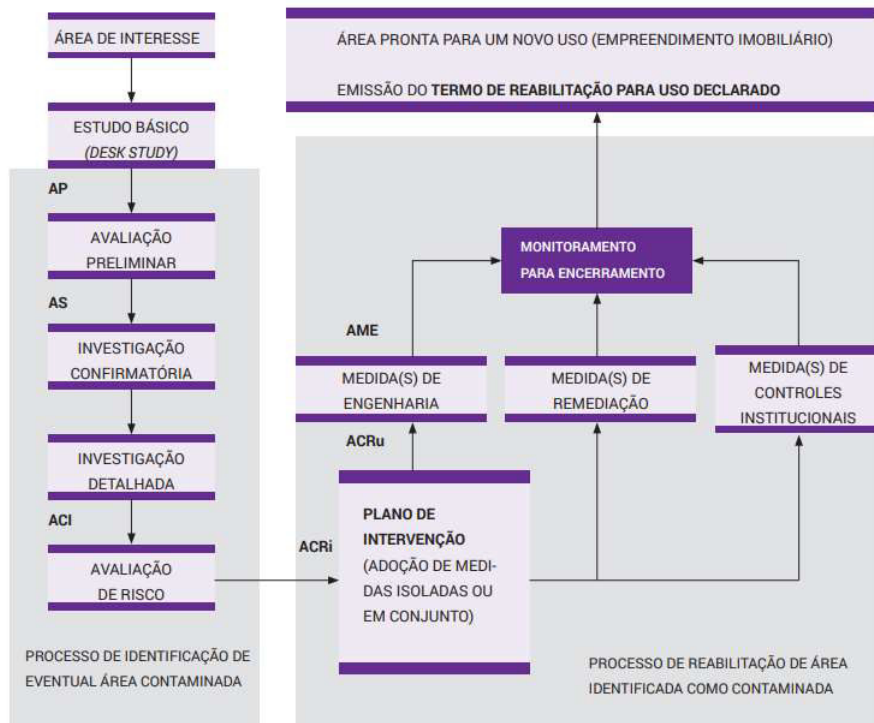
ÁREA DE INTERESSE

ESTUDO BÁSICO
(DESK STUDY)

AP

AVALIAÇÃO PRELIMINAR

AS

INVESTIGAÇÃO CONFIRMATÓRIA

INVESTIGAÇÃO DETALHADA

ACI

AVALIAÇÃO DE RISCO

PROCESSO DE IDENTIFICAÇÃO DE EVENTUAL ÁREA CONTAMINADA

ÁREA PRONTA PARA UM NOVO USO (EMPREENDIMENTO IMOBILIÁRIO)

EMISSÃO DO **TERMO DE REABILITAÇÃO PARA USO DECLARADO**

MONITORAMENTO PARA ENCERRAMENTO

AME

MEDIDA(S) DE ENGENHARIA

MEDIDA(S) DE REMEDIAÇÃO

MEDIDA(S) DE CONTROLES INSTITUCIONAIS

ACRu

ACRi

**PLANO DE INTERVENÇÃO**
(ADOÇÃO DE MEDIDAS ISOLADAS OU EM CONJUNTO)

PROCESSO DE REABILITAÇÃO DE ÁREA IDENTIFICADA COMO CONTAMINADA